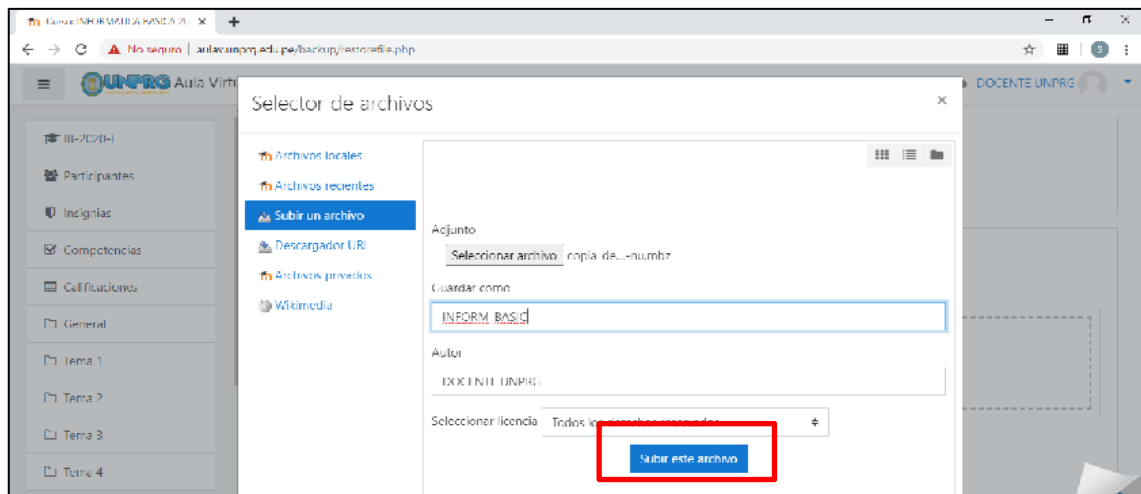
Curso: INFORMATICA BASICA 20 ×
+
No seguro | aulavirtual.unprg.edu.pe/backup/restorefile.php
UNPRG Aula Virtu
DOCENTE UNPRG
III-2020-I
Participantes
Insignias
Competencias
Calificaciones
General
Tema 1
Tema 2
Tema 3
Tema 4

Selector de archivos
×
Archivos locales
Archivos recientes
Subir un archivo
Descargador URL
Archivos privados
Wikimedia

Adjunto
Seleccionar archivo copia_de...-nu.mbz
Guardar como
INFORM BASIC
Autor
DOCENTE UNPRG
Seleccionar licencia Todos los derechos reservados
Subir este archivo